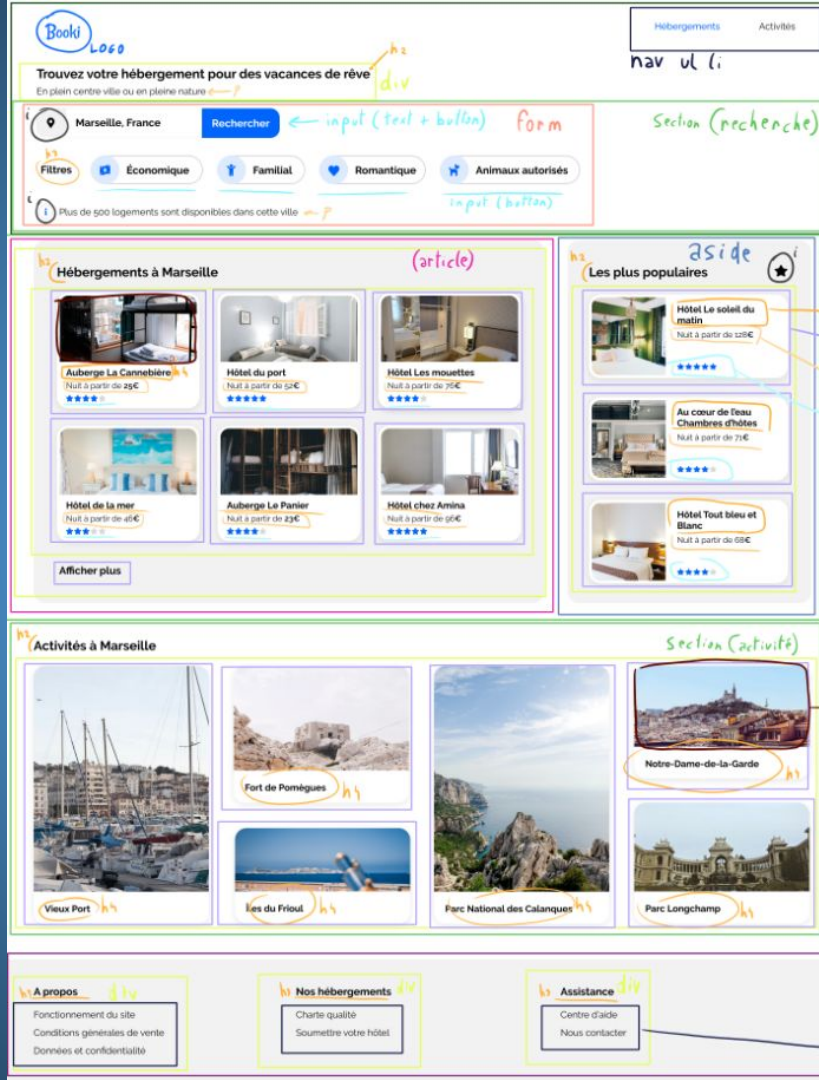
Booki
LOGO

Hébergements Activités

nav ul li

h2

Trouvez votre hébergement pour des vacances de rêve

div

En plein centre ville ou en pleine nature ← p

i

Marseille, France

Rechercher

← input (text + button)

form

Section (recherche)

h3

Filtres

Économique

Familial

Romantique

Animaux autorisés

input (button)

i

Plus de 500 logements sont disponibles dans cette ville ← p

h2

Hébergements à Marseille

(article)

Auberge La Cannebière h4
Nuit à partir de 25€

Hôtel du port
Nuit à partir de 52€

Hôtel Les mouettes
Nuit à partir de 76€

Hôtel de la mer
Nuit à partir de 46€

Auberge Le Panier
Nuit à partir de 23€

Hôtel chez Amina
Nuit à partir de 96€

Afficher plus

aside

h2

Les plus populaires

Hôtel Le soleil du matin
Nuit à partir de 128€

Au cœur de l'eau Chambres d'hôtes
Nuit à partir de 71€

Hôtel Tout bleu et Blanc
Nuit à partir de 68€

h2

Activités à Marseille

Section (activité)

Fort de Pomègues h4

Notre-Dame-de-la-Garde h4

Vieux Port h4

Îles du Frioul h4

Parc National des Calanques h4

Parc Longchamp h4

h3 A propos div
Fonctionnement du site
Conditions générales de vente
Données et confidentialité

h3 Nos hébergements div
Charte qualité
Soumettre votre hôtel

h3 Assistance div
Centre d'aide
Nous contacter